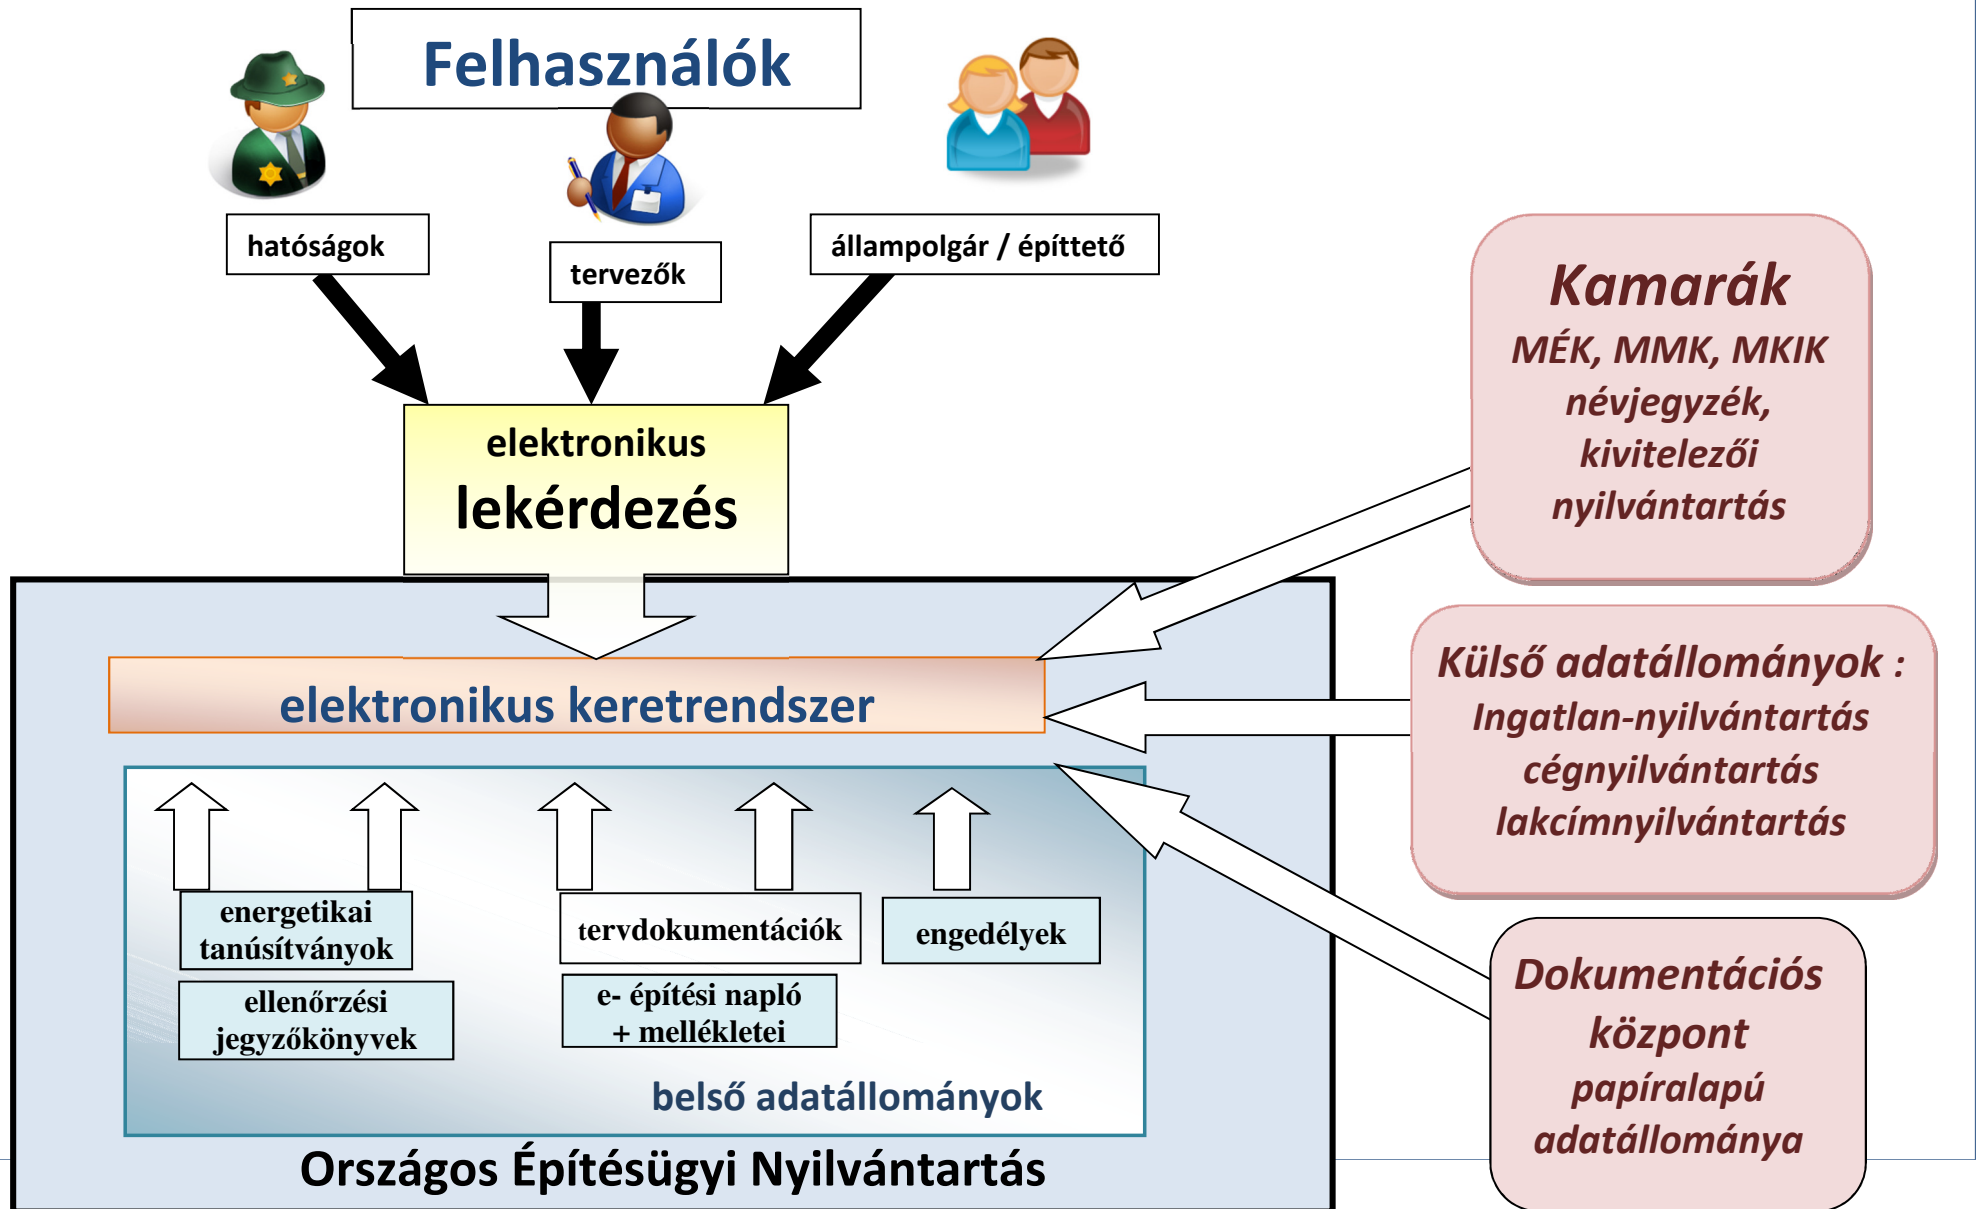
Felhasználók

hatóságok

tervezők

állampolgár / építtető

Kamarák
MÉK, MMK, MKIK
névjegyzék,
kivitelezői
nyilvántartás

elektronikus
lekérdezés

elektronikus keretrendszer

Külső adatállományok :
Ingatlan-nyilvántartás
cégnyilvántartás
lakcímnyilvántartás

energetikai tanúsítványok

ellenőrzési jegyzőkönyvek

tervdokumentációk

e- építési napló + mellékletei

engedélyek

belső adatállományok

Dokumentációs
központ
papíralapú
adatállománya

Országos Építésügyi Nyilvántartás